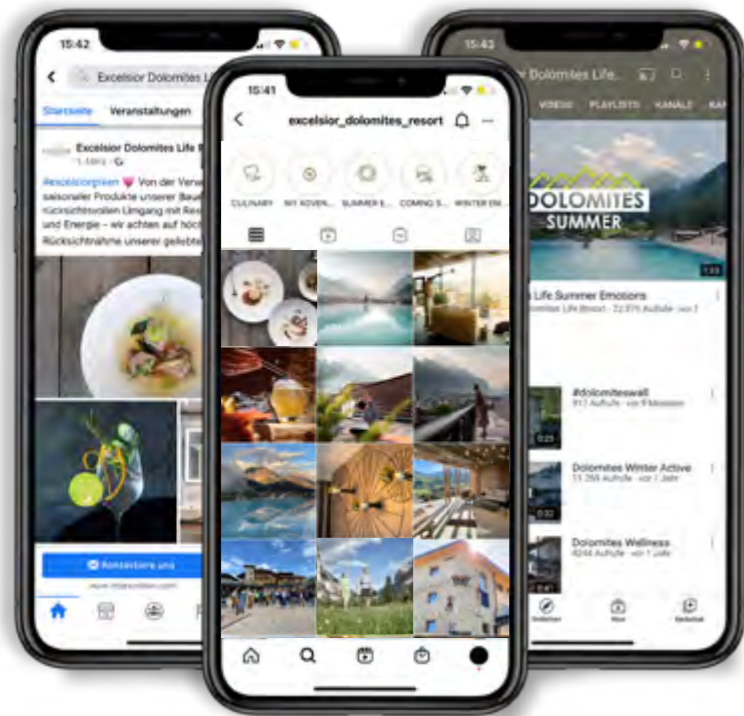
15:42

Excelsior Dolomites L

Startseite Veranstaltungen

Excelsior Dolomites Life

1 Jahr

#excelsiorgiken Von der Verw saisonaler Produkte unserer Baue Rücksichtsvollen Umgang mit Res und Energie – wir achten auf höch Rücksichtnahme unserer geliebte

Kontaktiere uns

15:41

excelsior_dolomites_resort

CULINARY MY SOVEN SUMMER E COMING S WINTER EM

15:43

Dolomites Life

VIDEOS PLAYLISTS KANÄLE

DOLOMITES SUMMER

Life Summer Emotions

lomites Life Resort · 22.875 Aufrufe · vor 1

#dolomiteswall

917 Aufrufe · vor 9 Monaten

Dolomites Winter Active

11.259 Aufrufe · vor 1 Jahr

Dolomites Wellness

4244 Aufrufe · vor 1 Jahr